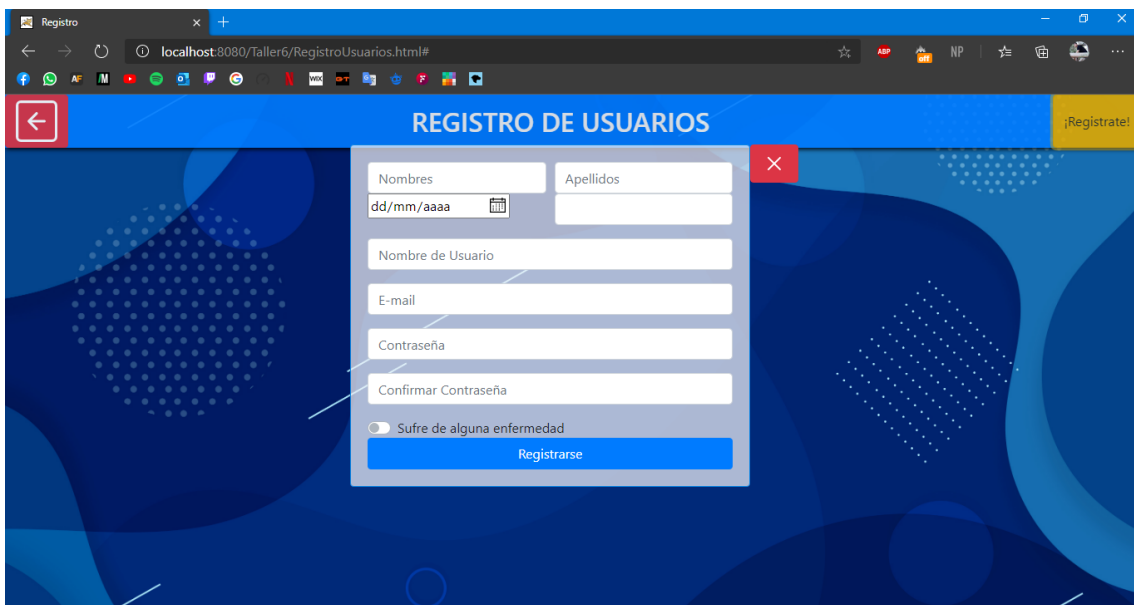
Registro
localhost:8080/Taller6/RegistroUsuarios.html#
ABP
NP
REGISTRO DE USUARIOS
¡Registrate!
Nombres
Apellidos
dd/mm/aaaa
Nombre de Usuario
E-mail
Contraseña
Confirmar Contraseña
Sufre de alguna enfermedad
Registrarse